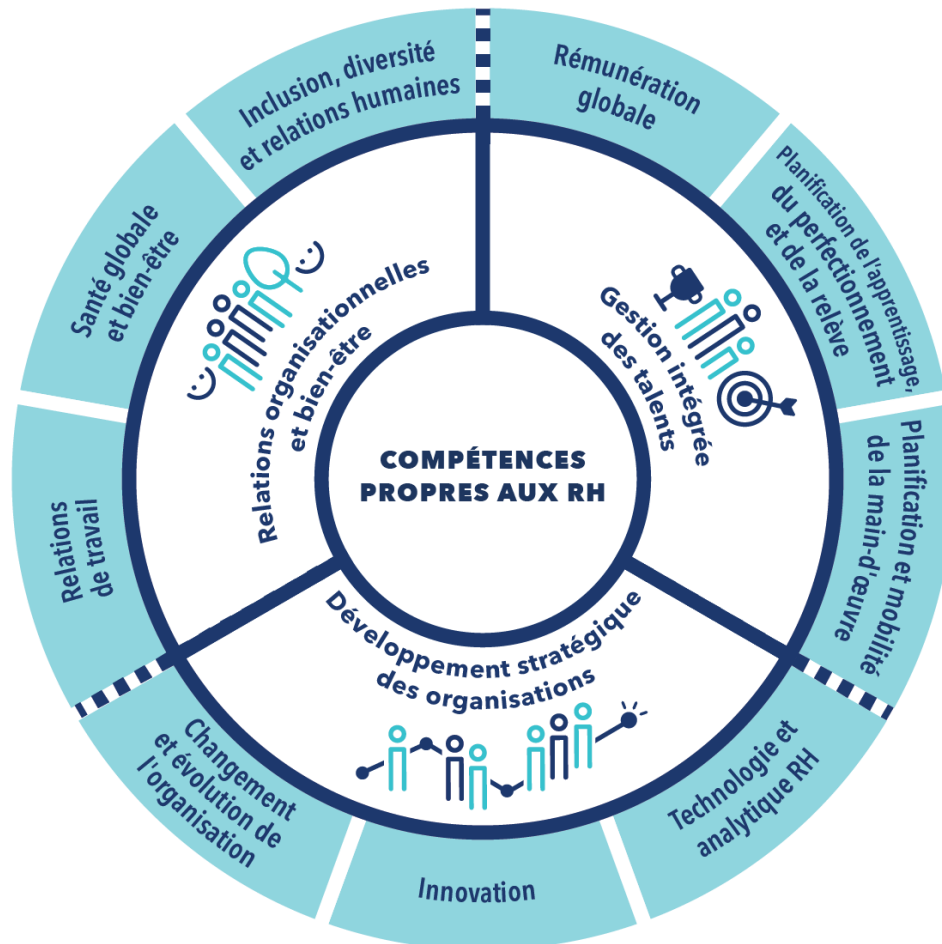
COMPÉTENCES PROPRES AUX RH

Relations organisationnelles et bien-être

Gestion intégrée des talents

Développement stratégique des organisations

Inclusion, diversité et relations humaines

Rémunération globale

Planification de l'apprentissage, du perfectionnement et de la relève

Planification et mobilité de la main-d'œuvre

Technologie et analytique RH

Innovation

Changement et évolution de l'organisation

Relations de travail

Santé globale et bien-être